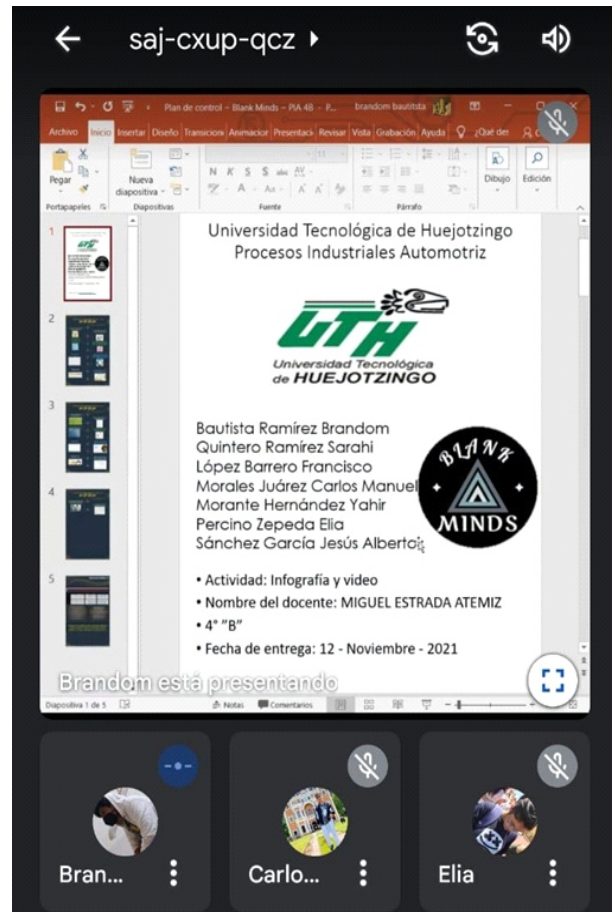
saj-cxup-qcz

Plan de control - Blank Minds - PIA 4B - P... brandom bautista

Archivo Inicio Insertar Diseño Transiciones Animaciones Presentación Revisar Vista Grabación Ayuda ¿Qué des

Pegar Nueva diapositiva Dibujo Edición
Portapapeles Diapositivas Fuente Párrafo

1 2 3 4 5

Universidad Tecnológica de Huejotzingo
Procesos Industriales Automotriz

UTH
Universidad Tecnológica de HUEJOTZINGO

Bautista Ramírez Brandom
Quintero Ramírez Sarahi
López Barrero Francisco
Morales Juárez Carlos Manuel
Morante Hernández Yahir
Percino Zepeda Elia
Sánchez García Jesús Alberto

BLANK MINDS

• Actividad: Infografía y video
• Nombre del docente: MIGUEL ESTRADA ATEMIZ
• 4° "B"
• Fecha de entrega: 12 - Noviembre - 2021

Brandom está presentando

Diapositiva 1 de 5 Notas Comentarios

Bran... Carlo... Elia